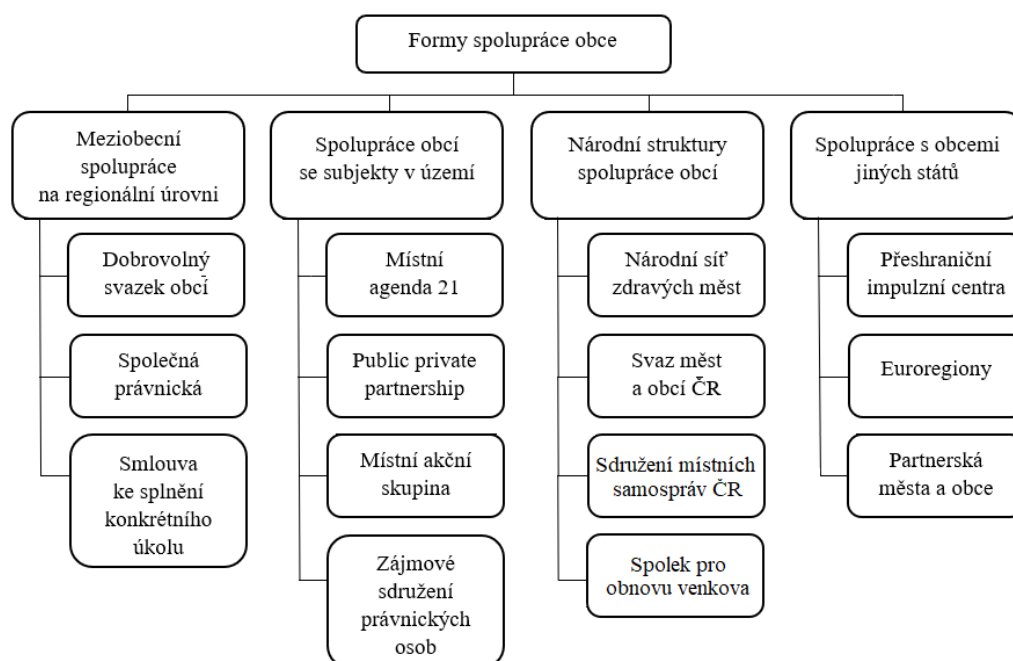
Formy spolupráce obce

Meziobecní spolupráce na regionální úrovni

Dobrovolný svazek obcí

Společná právnická

Smlouva ke splnění konkrétního úkolu

Spolupráce obcí se subjekty v území

Místní agenda 21

Public private partnership

Místní akční skupina

Zájmové sdružení právnických osob

Národní struktury spolupráce obcí

Národní síť zdravých měst

Svaz měst a obcí ČR

Sdružení místních samospráv ČR

Spolek pro obnovu venkova

Spolupráce s obcemi jiných států

Přeshraniční impulzní centra

Euroregiony

Partnerská města a obce